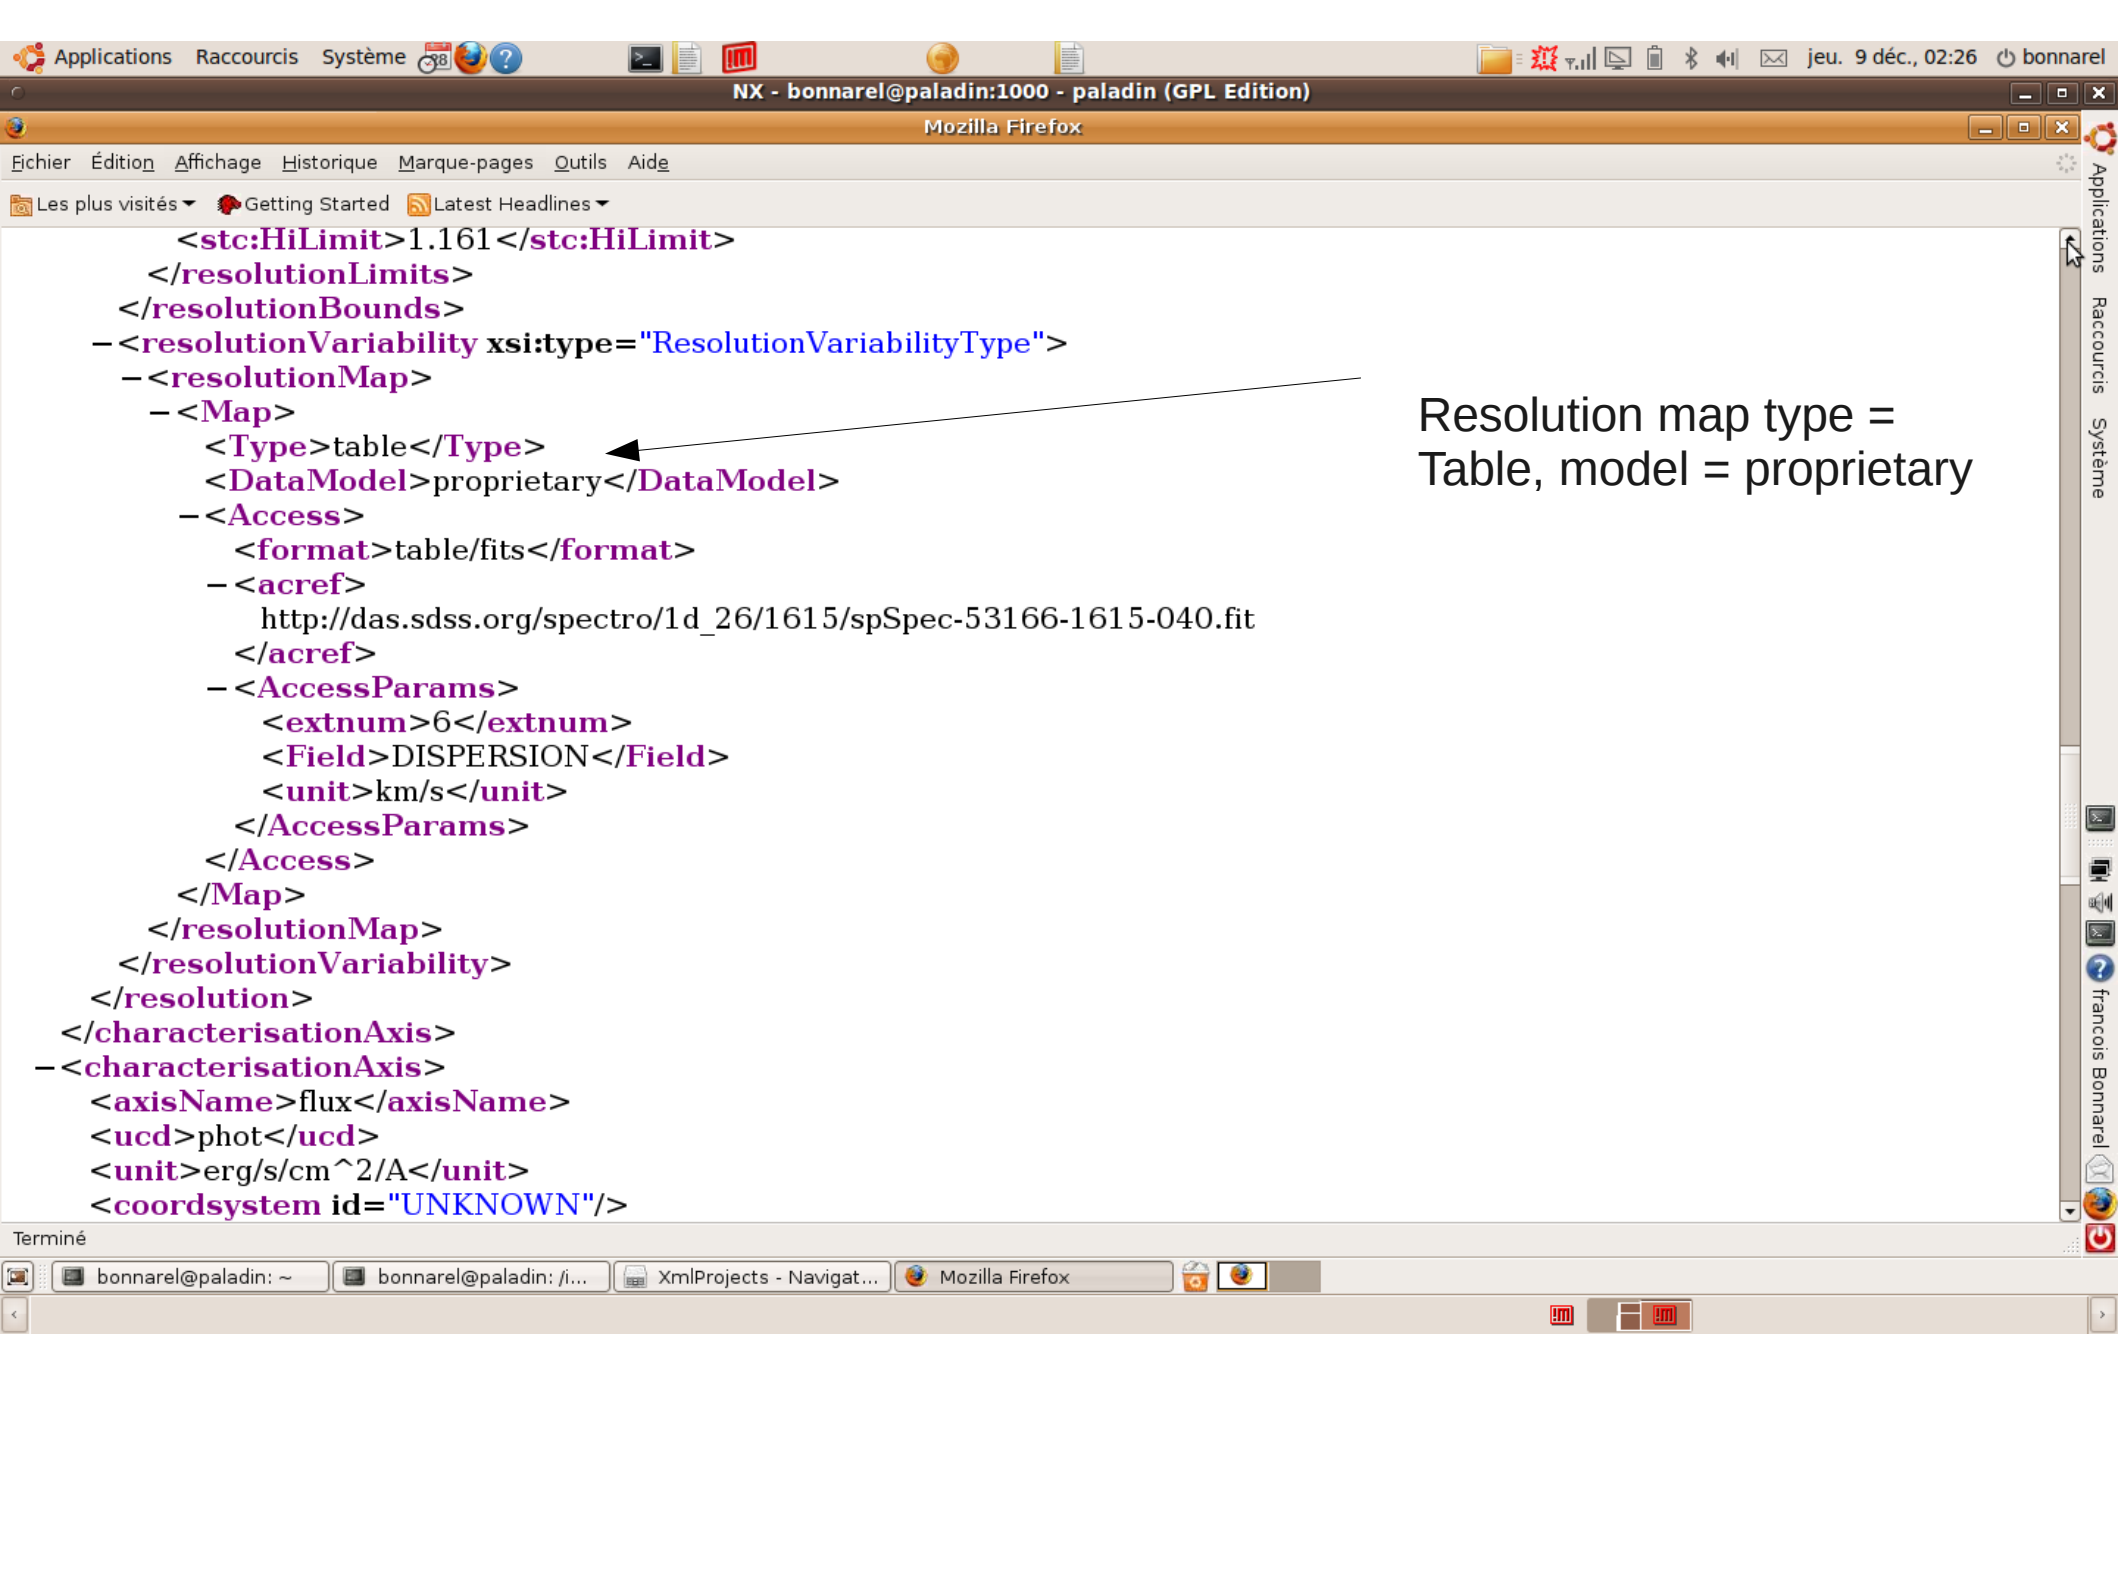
Applications Raccourcis Système jeu. 9 déc., 02:26 bonnarel

NX - bonnarel@paladin:1000 - paladin (GPL Edition)

Mozilla Firefox

Fichier Édition Affichage Historique Marque-pages Outils Aide

Les plus visités Getting Started Latest Headlines

<stc:HiLimit>1.161</stc:HiLimit>
</resolutionLimits>
</resolutionBounds>
– <resolutionVariability xsi:type="ResolutionVariabilityType">
– <resolutionMap>
– <Map>
<Type>table</Type>
<DataModel>proprietary</DataModel>
– <Access>
<format>table/fits</format>
– <acref>
http://das.sdss.org/spectro/1d_26/1615/spSpec-53166-1615-040.fit
</acref>
– <AccessParams>
<extnum>6</extnum>
<Field>DISPERSION</Field>
<unit>km/s</unit>
</AccessParams>
</Access>
</Map>
</resolutionMap>
</resolutionVariability>
</resolution>
</characterisationAxis>
– <characterisationAxis>
<axisName>flux</axisName>
<ucd>phot</ucd>
<unit>erg/s/cm^2/A</unit>
<coordsystem id="UNKNOWN"/>

Resolution map type = Table, model = proprietary

Applications Raccourcis Système François Bonnarel

Terminé

bonnarel@paladin: ~ bonnarel@paladin: /i... XmlProjects - Navigat... Mozilla Firefox